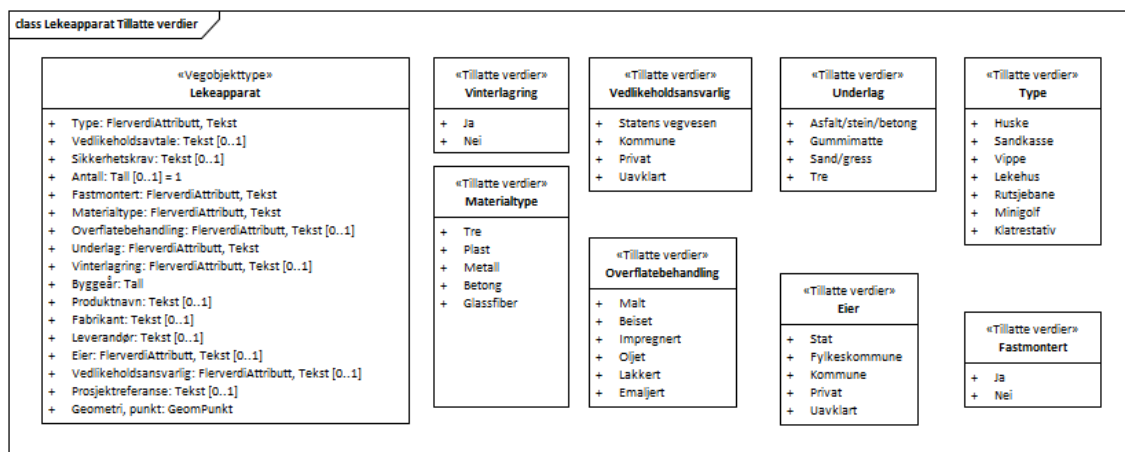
class Lekeapparat Tillatte verdier

«Vegobjekttype»
Lekeapparat

+ Type: FlerverdiAttributt, Tekst
+ Vedlikeholdsavtale: Tekst [0..1]
+ Sikkerhetskrav: Tekst [0..1]
+ Antall: Tall [0..1] = 1
+ Fastmontert: FlerverdiAttributt, Tekst
+ Materialtype: FlerverdiAttributt, Tekst
+ Overflatebehandling: FlerverdiAttributt, Tekst [0..1]
+ Underlag: FlerverdiAttributt, Tekst
+ Vinterlagring: FlerverdiAttributt, Tekst [0..1]
+ Byggeår: Tall
+ Produktnavn: Tekst [0..1]
+ Fabrikant: Tekst [0..1]
+ Leverandør: Tekst [0..1]
+ Eier: FlerverdiAttributt, Tekst [0..1]
+ Vedlikeholdsansvarlig: FlerverdiAttributt, Tekst [0..1]
+ Prosjektreferanse: Tekst [0..1]
+ Geometri, punkt: GeomPunkt

«Tillatte verdier»
Vinterlagring

+ Ja
+ Nei

«Tillatte verdier»
Materialtype

+ Tre
+ Plast
+ Metall
+ Betong
+ Glassfiber

«Tillatte verdier»
Vedlikeholdsansvarlig

+ Statens vegvesen
+ Kommune
+ Privat
+ Uavklart

«Tillatte verdier»
Overflatebehandling

+ Malt
+ Beiset
+ Impregnert
+ Oljet
+ Lakkert
+ Emaljert

«Tillatte verdier»
Underlag

+ Asfalt/stein/betong
+ Gummimatte
+ Sand/gress
+ Tre

«Tillatte verdier»
Eier

+ Stat
+ Fylkeskommune
+ Kommune
+ Privat
+ Uavklart

«Tillatte verdier»
Type

+ Huske
+ Sandkasse
+ Vippe
+ Lekehus
+ Rutsjebane
+ Minigolf
+ Klatrestativ

«Tillatte verdier»
Fastmontert

+ Ja
+ Nei